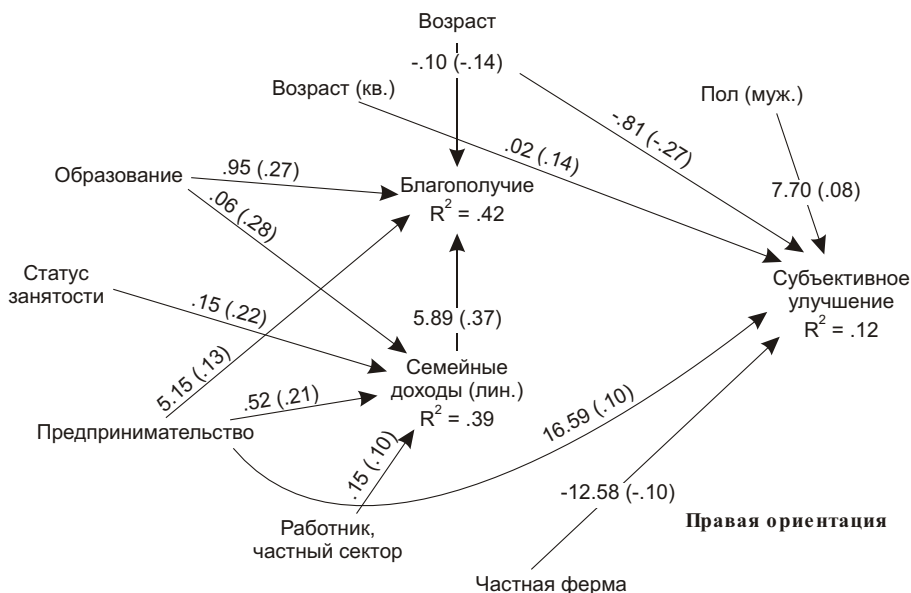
Возраст

-.10 (-.14)

Возраст (кв.)

Пол (муж.)

-.81 (-.27)

.02 (.14)

Образование

.95 (.27)

Благополучие
$R^2$ = .42

7.70 (.08)

.06 (.28)

Статус занятости

Субъективное улучшение
$R^2$ = .12

.15 (.22)

5.89 (.37)

5.15 (.13)

Семейные доходы (лин.)
$R^2$ = .39

.52 (.21)

16.59 (.10)

Предпринимательство

.15 (.10)

-12.58 (-.10)

Работник, частный сектор

Правая ориентация

Частная ферма